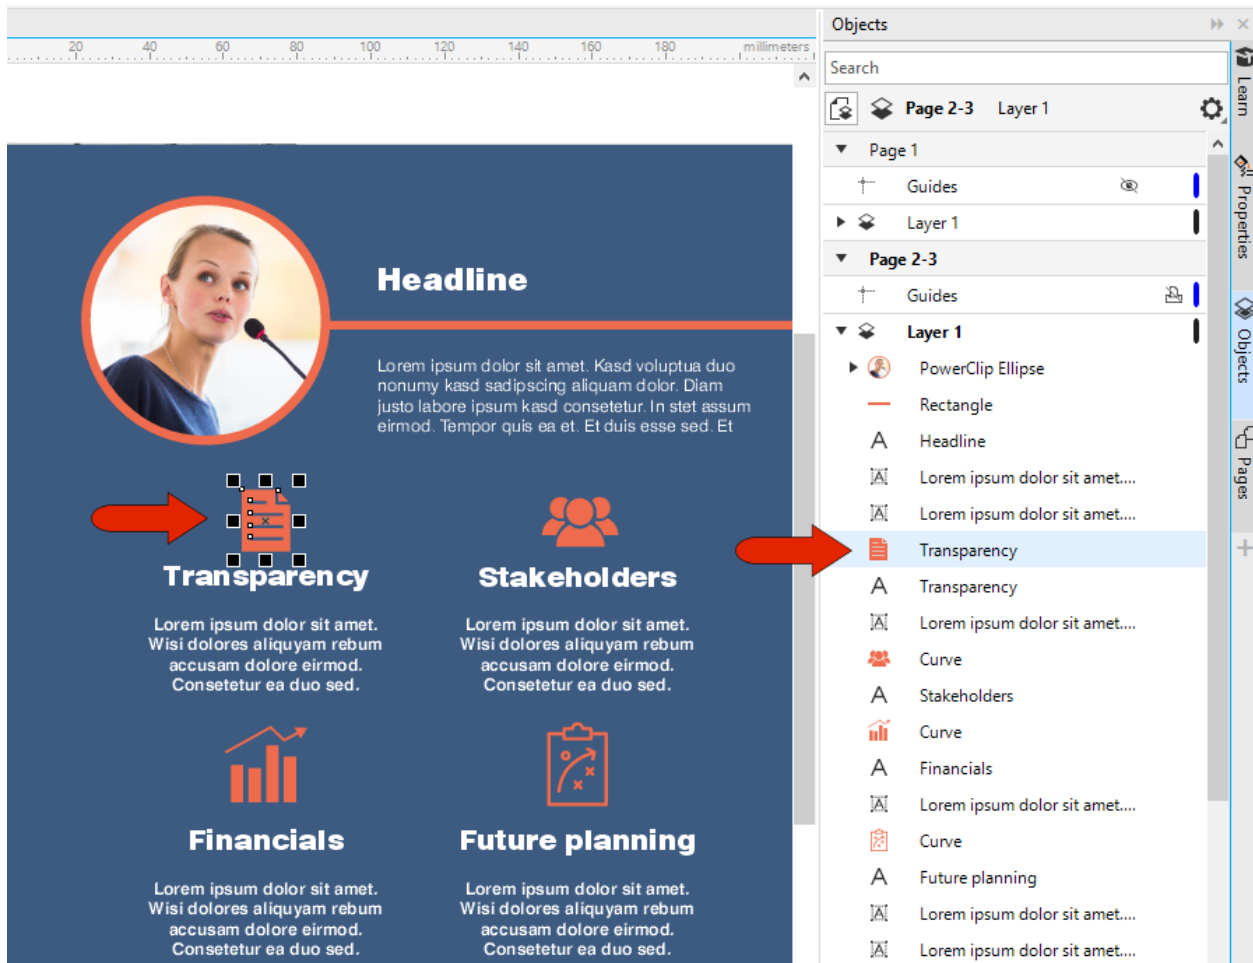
20 40 60 80 100 120 140 160 180 millimeters

Headline

Lorem ipsum dolor sit amet. Kasd voluptua duo nonumy kasd sadipscing aliquam dolor. Diam justo labore ipsum kasd consetetur. In stet assum eirmod. Tempor quis ea et. Et duis esse sed. Et

Transparency

Lorem ipsum dolor sit amet. Wisi dolores aliquyam rebum accusam dolore eirmod. Consetetur ea duo sed.

Stakeholders

Lorem ipsum dolor sit amet. Wisi dolores aliquyam rebum accusam dolore eirmod. Consetetur ea duo sed.

Financials

Lorem ipsum dolor sit amet. Wisi dolores aliquyam rebum accusam dolore eirmod. Consetetur ea duo sed.

Future planning

Lorem ipsum dolor sit amet. Wisi dolores aliquyam rebum accusam dolore eirmod. Consetetur ea duo sed.

Objects

Search

Page 2-3 Layer 1

Page 1
Guides
Layer 1
Page 2-3
Guides
Layer 1
PowerClip Ellipse
Rectangle
Headline
Lorem ipsum dolor sit amet....
Lorem ipsum dolor sit amet....
Transparency
Transparency
Lorem ipsum dolor sit amet....
Curve
Stakeholders
Curve
Financials
Lorem ipsum dolor sit amet....
Curve
Future planning
Lorem ipsum dolor sit amet....
Lorem ipsum dolor sit amet....

Learn
Properties
Objects
Pages